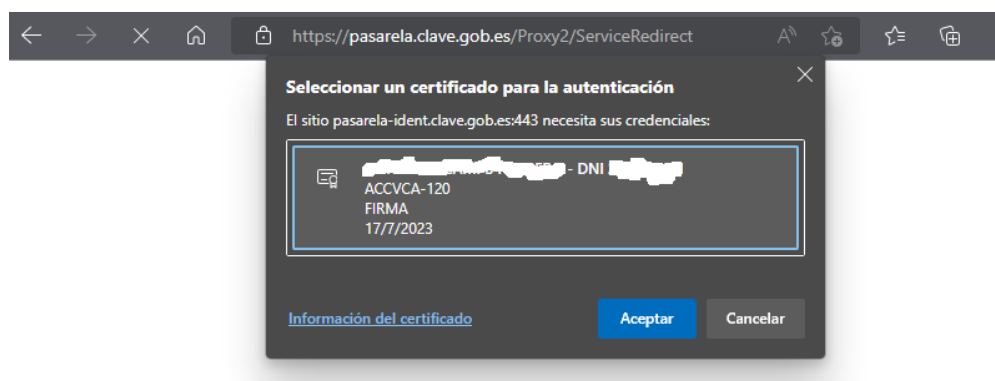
https://pasarela.clave.gob.es/Proxy2/ServiceRedirect

Seleccionar un certificado para la autenticación

El sitio pasarela-ident.clave.gob.es:443 necesita sus credenciales:

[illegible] - DNI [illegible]
ACCVCA-120
FIRMA
17/7/2023

Información del certificado

Aceptar

Cancelar